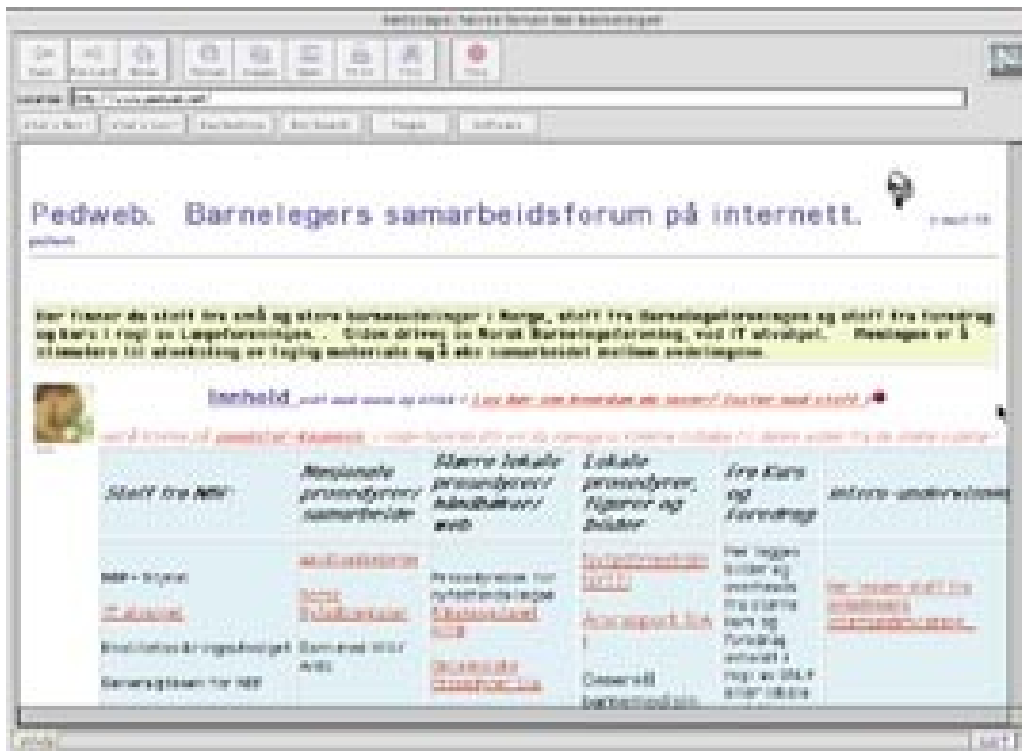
Pedweb. Barnelegers samarbeidsforum på internett.

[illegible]

Innhold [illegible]

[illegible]

| Stoff fra NBF | Regionale prosedyrer/ samarbeide | Større lokale prosedyrer/ håndbøker/ web | Lokale prosedyrer, figurer og bilder | fra Kurs og foredrag | Micro-undervisning |
|---|---|---|---|---|---|
| NBF - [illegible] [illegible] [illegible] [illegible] | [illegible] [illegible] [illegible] | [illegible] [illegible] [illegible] | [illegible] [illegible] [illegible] | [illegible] | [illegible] |